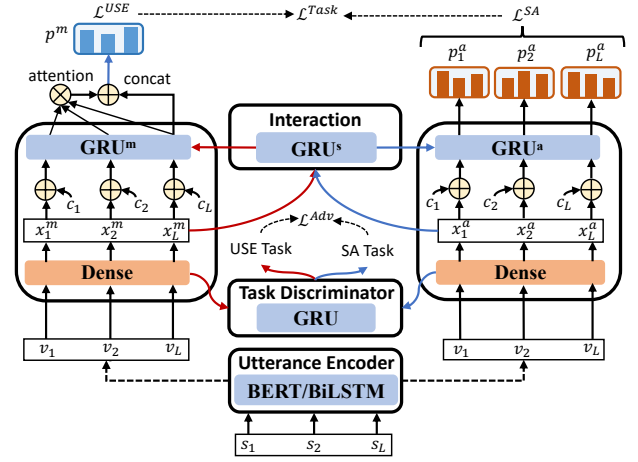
$\mathcal{L}^{USE}$
$\mathcal{L}^{Task}$
$\mathcal{L}^{SA}$
$p^m$
$p_1^a$
$p_2^a$
$p_L^a$
attention
concat
Interaction
GRU$^m$
GRU$^s$
GRU$^a$
$c_1$
$c_2$
$c_L$
$c_1$
$c_2$
$c_L$
$\mathcal{L}^{Adv}$
$x_1^m$
$x_2^m$
$x_L^m$
$x_1^a$
$x_2^a$
$x_L^a$
USE Task
SA Task
Dense
Dense
Task Discriminator
GRU
$v_1$
$v_2$
$v_L$
$v_1$
$v_2$
$v_L$
Utterance Encoder
BERT/BiLSTM
$s_1$
$s_2$
$s_L$